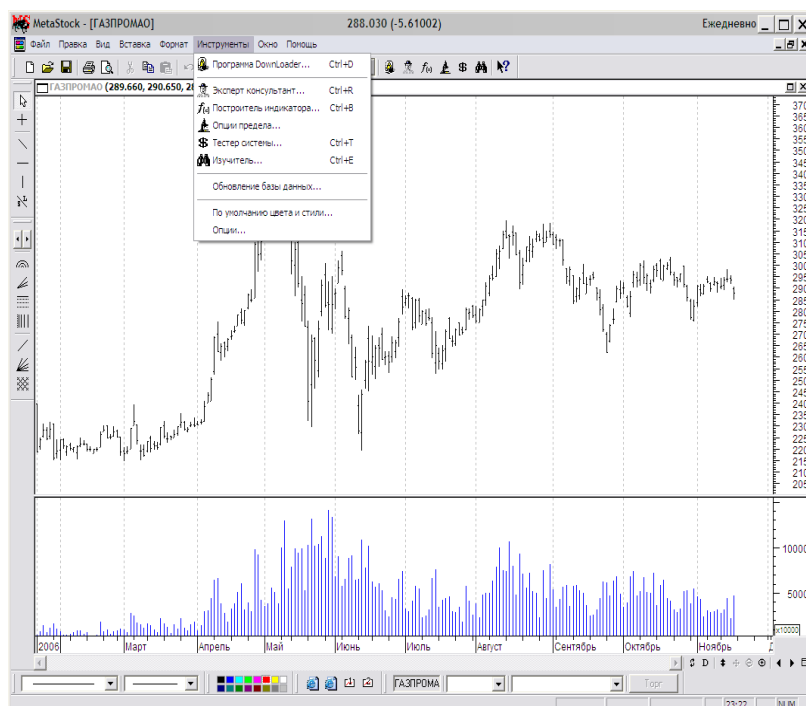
MetaStock - [ГАЗПРОМАО] 288.030 (-5.61002) Ежедневно

Файл Правка Вид Вставка Формат Инструменты Окно Помощь

ГАЗПРОМАО (289.660, 290.650, 28

Программа DownLoader... Ctrl+D
Эксперт консультант... Ctrl+R
Построитель индикатора... Ctrl+B
Опции предела...
Тестер системы... Ctrl+T
Изучитель... Ctrl+E
Обновление базы данных...
По умолчанию цвета и стили...
Опции...

370
365
360
355
350
345
340
335
330
325
320
315
310
305
300
295
290
285
280
275
270
265
260
255
250
245
240
235
230
225
220
215
210
205

10000
5000
x10000

2006 Март Апрель Май Июнь Июль Август Сентябрь Октябрь Ноябрь

ГАЗПРОМА Торг

23:22 NUM